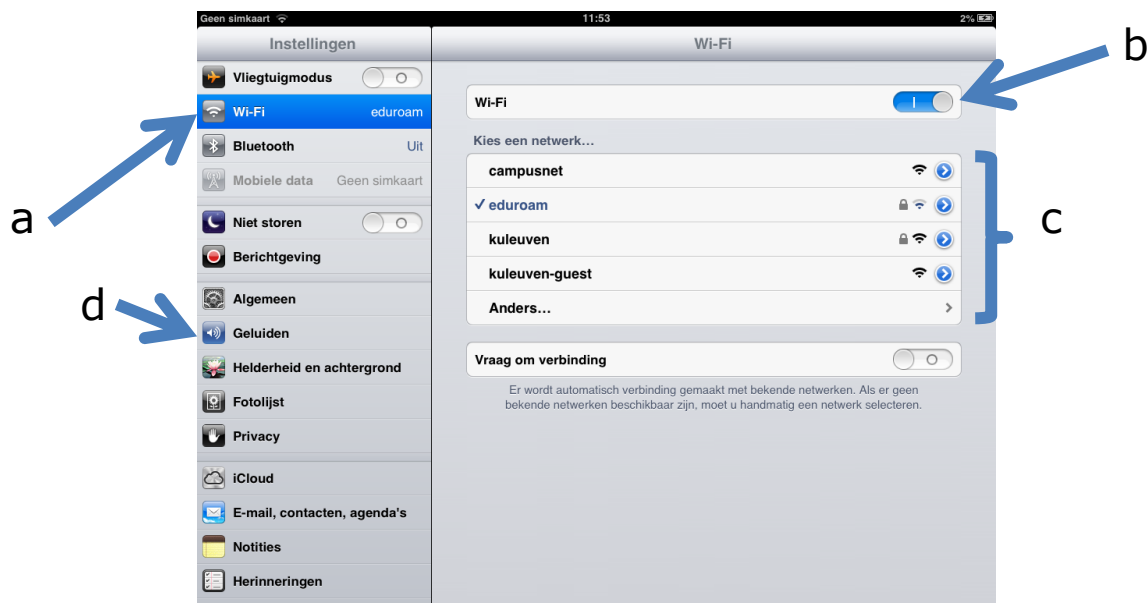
Geen simkaart 11:53 2%

Instellingen

Vliegtuigmodus O

Wi-Fi eduroam

Bluetooth Uit

Mobiele data Geen simkaart

Niet storen O

Berichtgeving

Algemeen

Geluiden

Helderheid en achtergrond

Fotolijst

Privacy

iCloud

E-mail, contacten, agenda's

Notities

Herinneringen

Wi-Fi

Wi-Fi I

Kies een netwerk…

campusnet

✓ eduroam

kuleuven

kuleuven-guest

Anders…

Vraag om verbinding O

Er wordt automatisch verbinding gemaakt met bekende netwerken. Als er geen bekende netwerken beschikbaar zijn, moet u handmatig een netwerk selecteren.

a

b

c

d